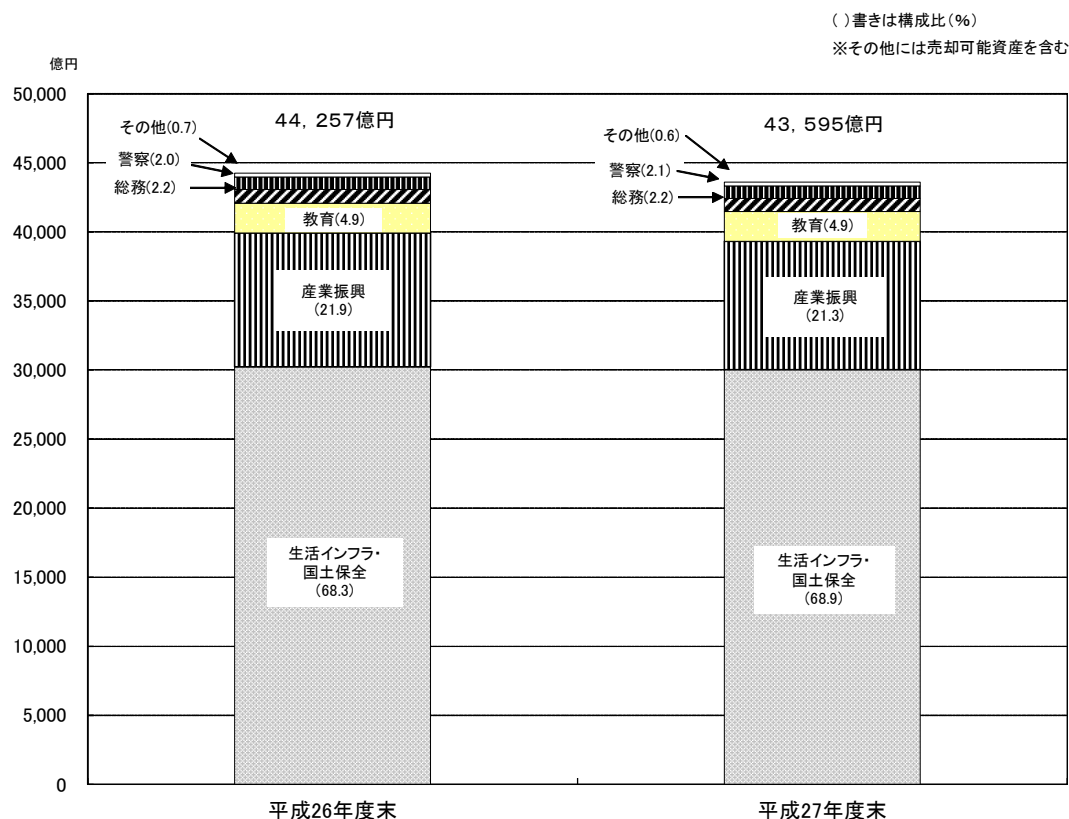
( )書きは構成比(%)
※その他には売却可能資産を含む

億円

50,000
45,000
40,000
35,000
30,000
25,000
20,000
15,000
10,000
5,000
0

44，257億円

その他(0.7)
警察(2.0)
総務(2.2)
教育(4.9)
産業振興 (21.9)
生活インフラ・国土保全 (68.3)

43，595億円

その他(0.6)
警察(2.1)
総務(2.2)
教育(4.9)
産業振興 (21.3)
生活インフラ・国土保全 (68.9)

平成26年度末

平成27年度末